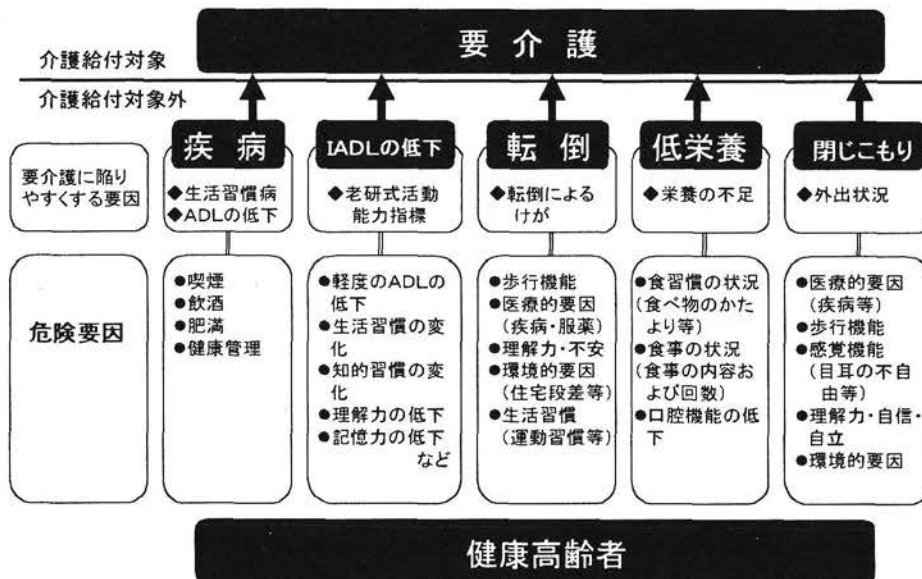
介護給付対象

要介護

介護給付対象外

要介護に陥りやすくする要因

危険要因

疾病

◆生活習慣病
◆ADLの低下

●喫煙
●飲酒
●肥満
●健康管理

IADLの低下

◆老研式活動能力指標

●軽度のADLの低下
●生活習慣の変化
●知的習慣の変化
●理解力の低下
●記憶力の低下 など

転倒

◆転倒によるけが

●歩行機能
●医療的要因（疾病・服薬）
●理解力・不安
●環境的要因（住宅段差等）
●生活習慣（運動習慣等）

低栄養

◆栄養の不足

●食習慣の状況（食べ物のかたより等）
●食事の状況（食事の内容および回数）
●口腔機能の低下

閉じこもり

◆外出状況

●医療的要因（疾病等）
●歩行機能
●感覚機能（目耳の不自由等）
●理解力・自信・自立
●環境的要因

健康高齢者